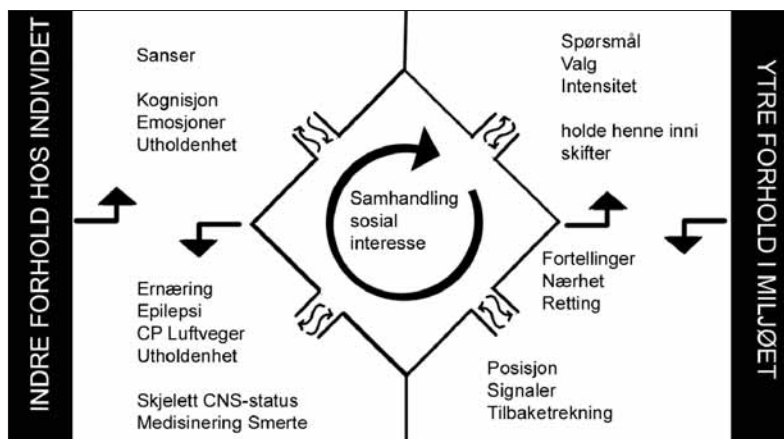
INDRE FORHOLD HOS INDIVIDET

Sanser

Kognisjon
Emosjoner
Utholdenhet

Ernæring
Epilepsi
CP Luftveger
Utholdenhet

Skjelett CNS-status
Medisinering Smerte

Samhandling
sosial
interesse

Spørsmål
Valg
Intensitet

holde henne inni
skifter

Fortellinger
Nærhet
Retting

Posisjon
Signaler
Tilbaketrekning

YTRE FORHOLD I MILJØET